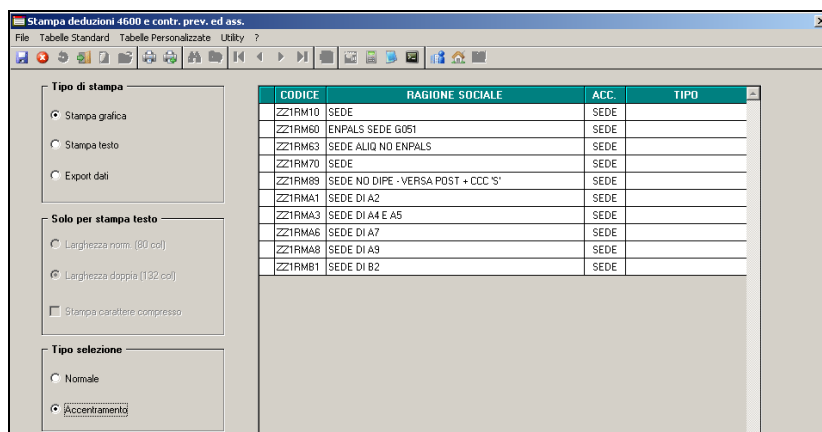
Stampa deduzioni 4600 e contr. prev. ed ass.

File Tabelle Standard Tabelle Personalizzate Utility ?

Tipo di stampa

Stampa grafica

Stampa testo

Export dati

Solo per stampa testo

Larghezza norm. (80 col)

Larghezza doppia (132 col)

Stampa carattere compresso

Tipo selezione

Normale

Accentramento

| CODICE | RAGIONE SOCIALE | ACC. | TIPO |
|---|---|---|---|
| ZZ1RM10 | SEDE | SEDE | |
| ZZ1RM60 | ENPALS SEDE G051 | SEDE | |
| ZZ1RM63 | SEDE ALIQ NO ENPALS | SEDE | |
| ZZ1RM70 | SEDE | SEDE | |
| ZZ1RM89 | SEDE NO DIPE - VERSA POST + CCC 'S' | SEDE | |
| ZZ1RMA1 | SEDE DI A2 | SEDE | |
| ZZ1RMA3 | SEDE DI A4 E A5 | SEDE | |
| ZZ1RMA6 | SEDE DI A7 | SEDE | |
| ZZ1RMA8 | SEDE DI A9 | SEDE | |
| ZZ1RMB1 | SEDE DI B2 | SEDE | |